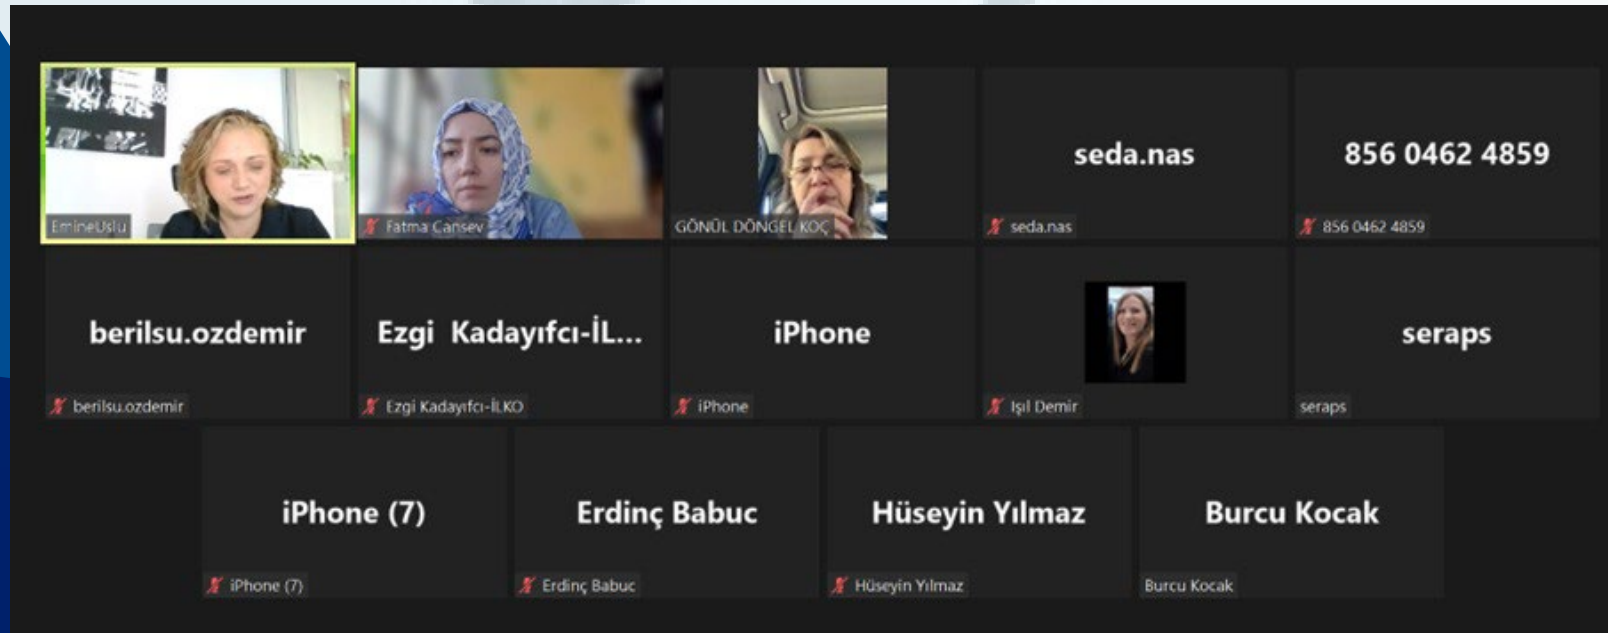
EmineUslu

Fatma Cansev

GÖNÜL DÖNGEL KOÇ

seda.nas

seda.nas

856 0462 4859

856 0462 4859

berilsu.ozdemir

berilsu.ozdemir

Ezgi Kadayıfcı-İL...

Ezgi Kadayıfcı-İLKO

iPhone

iPhone

Işıl Demir

seraps

seraps

iPhone (7)

iPhone (7)

Erdinç Babuc

Erdinç Babuc

Hüseyin Yılmaz

Hüseyin Yılmaz

Burcu Kocak

Burcu Kocak